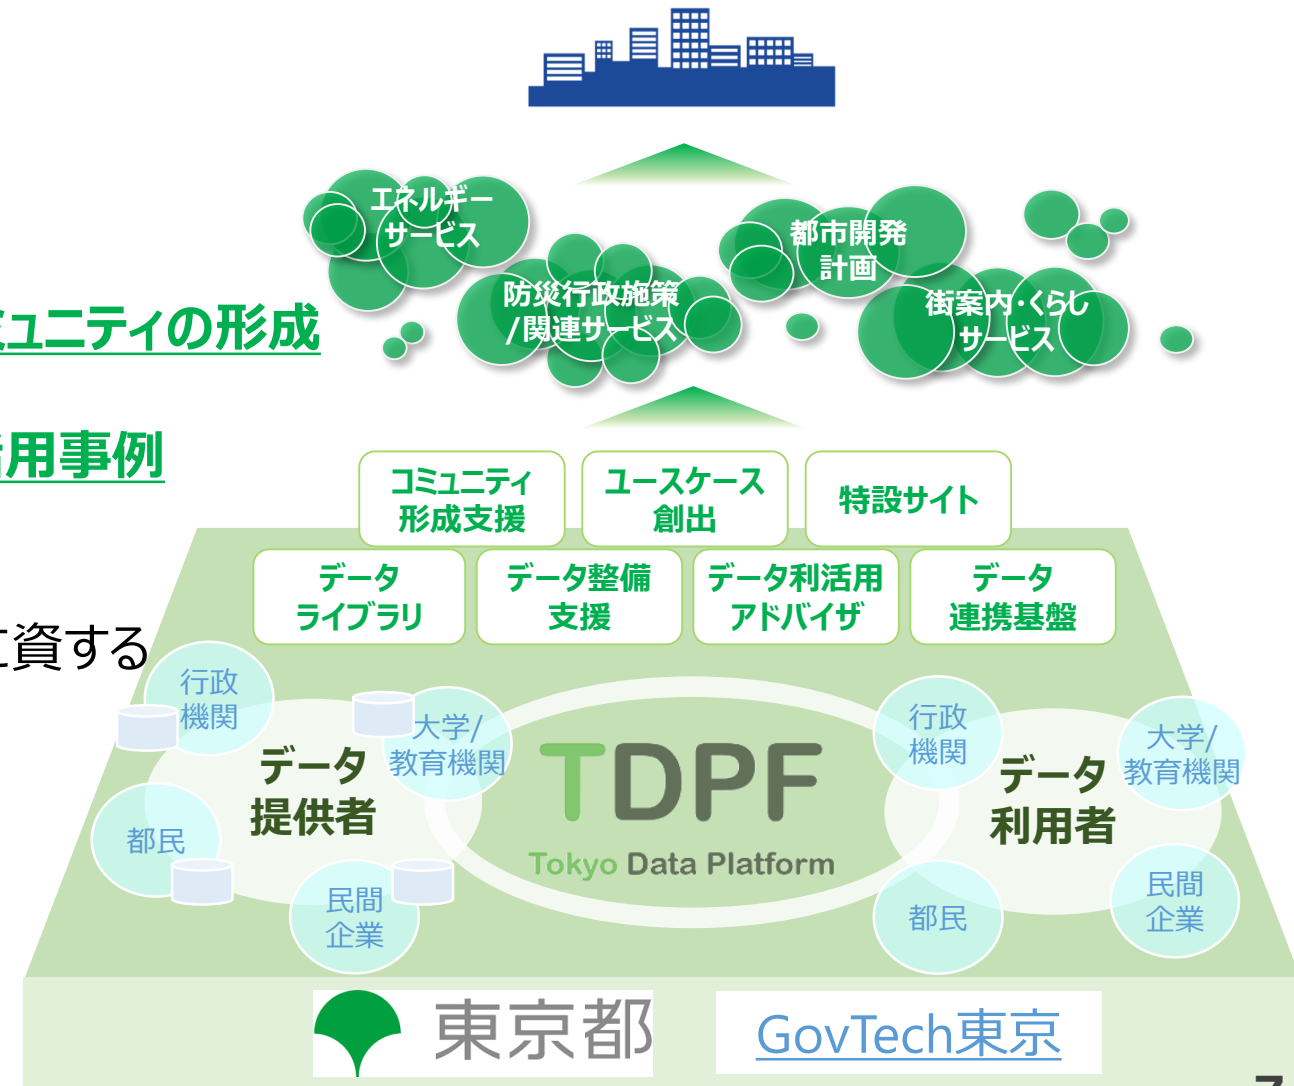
ミュニティの形成

活用事例

に資する

エネルギーサービス

防災行政施策/関連サービス

都市開発計画

街案内・くらしサービス

コミュニティ形成支援

ユースケース創出

特設サイト

データライブラリ

データ整備支援

データ利活用アドバイザ

データ連携基盤

行政機関

大学/教育機関

データ提供者

都民

民間企業

TDPF

Tokyo Data Platform

行政機関

大学/教育機関

データ利用者

都民

民間企業

東京都

GovTech東京

7